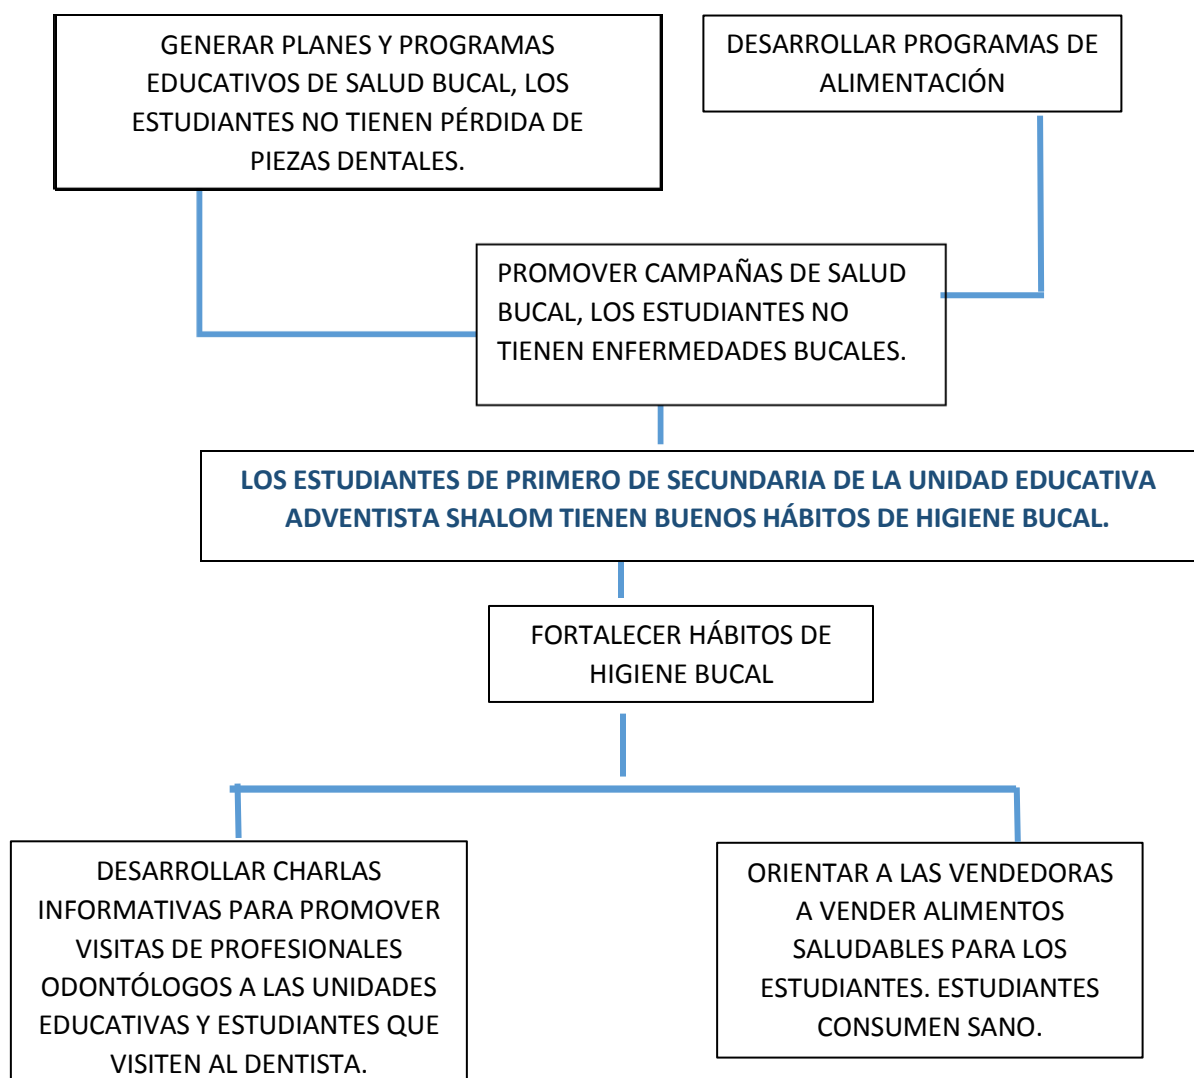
GENERAR PLANES Y PROGRAMAS EDUCATIVOS DE SALUD BUCAL, LOS ESTUDIANTES NO TIENEN PÉRDIDA DE PIEZAS DENTALES.

DESARROLLAR PROGRAMAS DE ALIMENTACIÓN

PROMOVER CAMPAÑAS DE SALUD BUCAL, LOS ESTUDIANTES NO TIENEN ENFERMEDADES BUCALES.

LOS ESTUDIANTES DE PRIMERO DE SECUNDARIA DE LA UNIDAD EDUCATIVA ADVENTISTA SHALOM TIENEN BUENOS HÁBITOS DE HIGIENE BUCAL.

FORTALECER HÁBITOS DE HIGIENE BUCAL

DESARROLLAR CHARLAS INFORMATIVAS PARA PROMOVER VISITAS DE PROFESIONALES ODONTÓLOGOS A LAS UNIDADES EDUCATIVAS Y ESTUDIANTES QUE VISITEN AL DENTISTA.

ORIENTAR A LAS VENDEDORAS A VENDER ALIMENTOS SALUDABLES PARA LOS ESTUDIANTES. ESTUDIANTES CONSUMEN SANO.